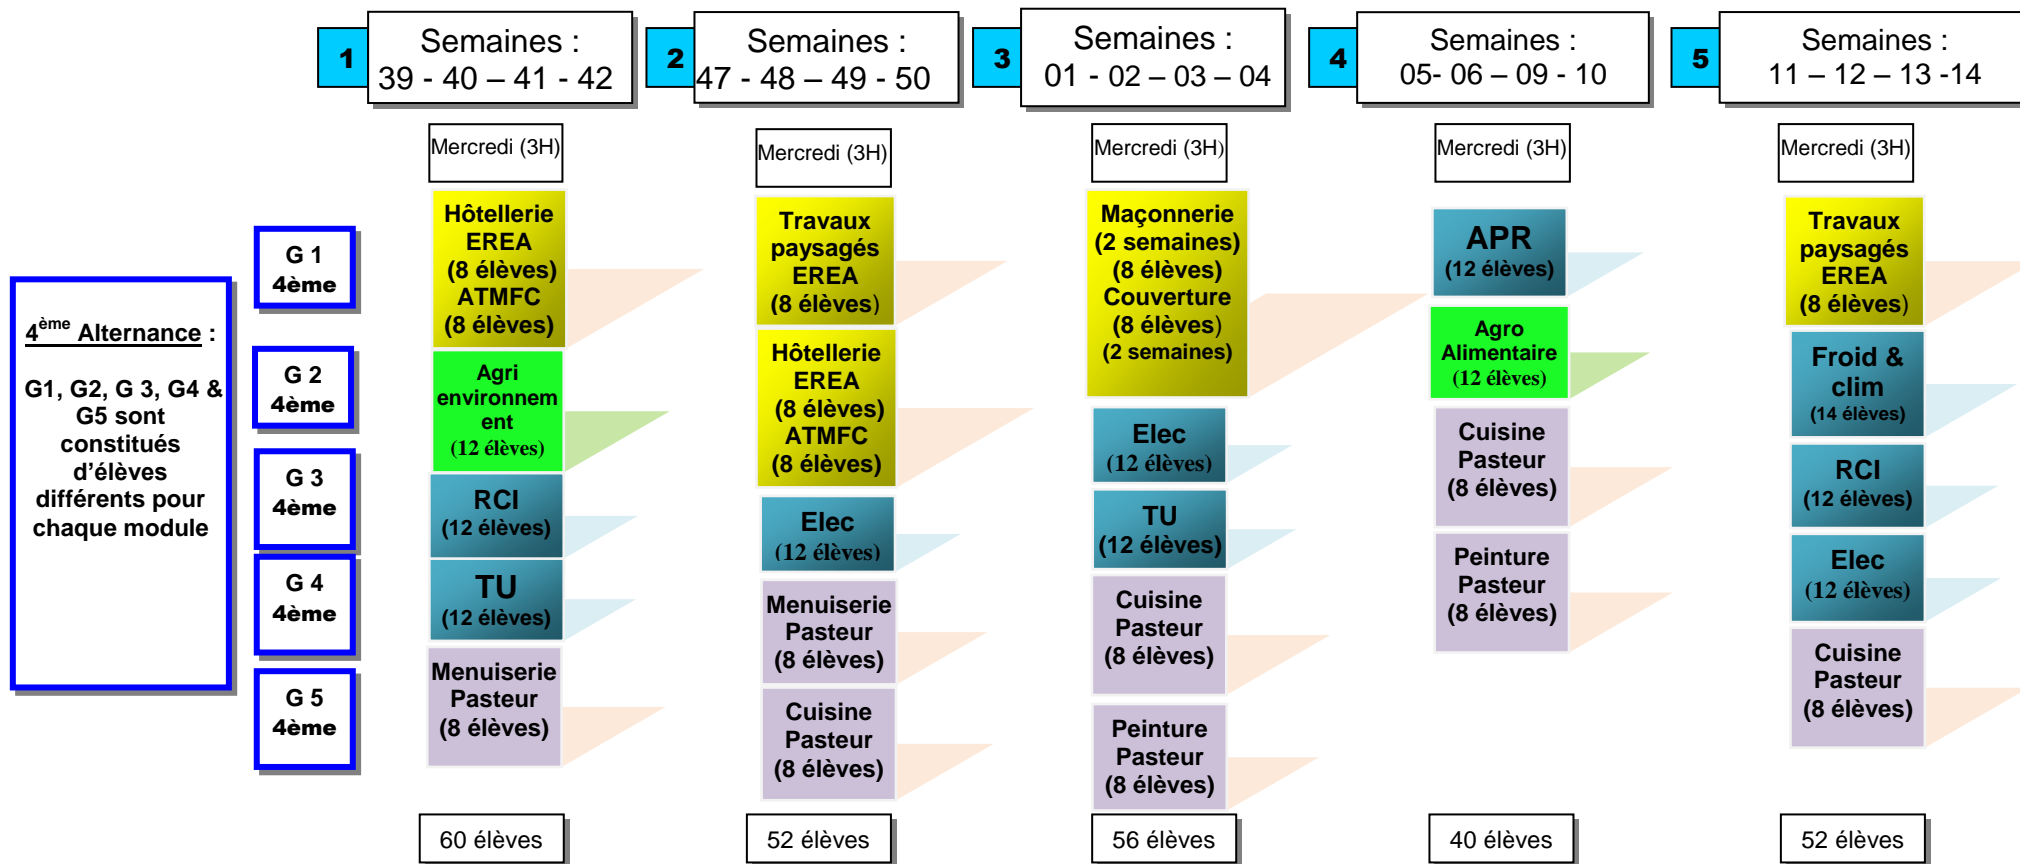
1 Semaines : 39 - 40 – 41 - 42

2 Semaines : 47 - 48 – 49 - 50

3 Semaines : 01 - 02 – 03 – 04

4 Semaines : 05- 06 – 09 - 10

5 Semaines : 11 – 12 – 13 -14

$4^{ème}$ Alternance :

G1, G2, G 3, G4 & G5 sont constitués d'élèves différents pour chaque module

G 1 4ème

G 2 4ème

G 3 4ème

G 4 4ème

G 5 4ème

Mercredi (3H)

Hôtellerie EREA (8 élèves) ATMFC (8 élèves)

Agri environnement (12 élèves)

RCI (12 élèves)

TU (12 élèves)

Menuiserie Pasteur (8 élèves)

60 élèves

Mercredi (3H)

Travaux paysagés EREA (8 élèves)

Hôtellerie EREA (8 élèves) ATMFC (8 élèves)

Elec (12 élèves)

Menuiserie Pasteur (8 élèves)

Cuisine Pasteur (8 élèves)

52 élèves

Mercredi (3H)

Maçonnerie (2 semaines) (8 élèves) Couverture (8 élèves) (2 semaines)

Elec (12 élèves)

TU (12 élèves)

Cuisine Pasteur (8 élèves)

Peinture Pasteur (8 élèves)

56 élèves

Mercredi (3H)

APR (12 élèves)

Agro Alimentaire (12 élèves)

Cuisine Pasteur (8 élèves)

Peinture Pasteur (8 élèves)

40 élèves

Mercredi (3H)

Travaux paysagés EREA (8 élèves)

Froid & clim (14 élèves)

RCI (12 élèves)

Elec (12 élèves)

Cuisine Pasteur (8 élèves)

52 élèves